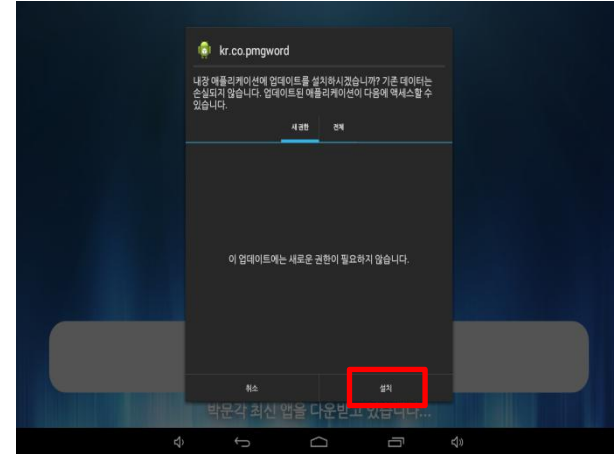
kr.co.pmgword

내장 애플리케이션에 업데이트를 설치하시겠습니까? 기존 데이터는 손실되지 않습니다. 업데이트된 애플리케이션이 다음에 액세스할 수 있습니다.

새 권한

전체

이 업데이트에는 새로운 권한이 필요하지 않습니다.

취소

설치

박문각 최신 앱을 다운받고 있습니다...